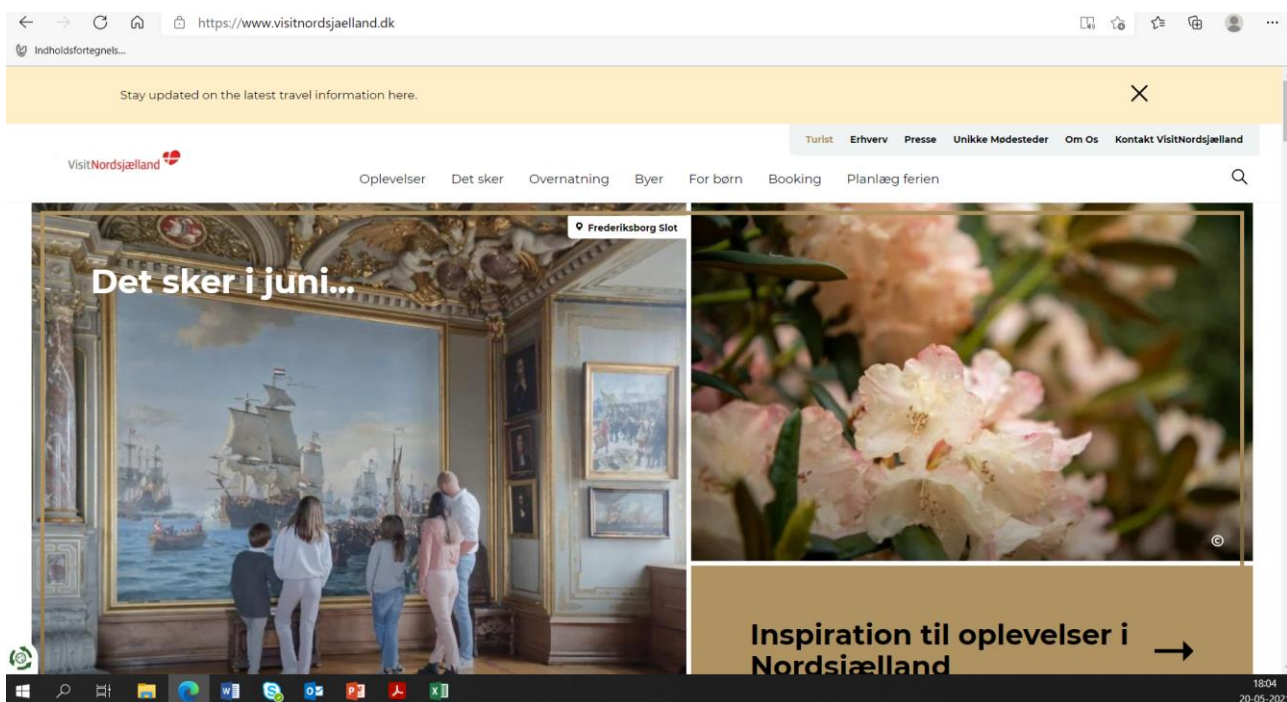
https://www.visitnordsjaelland.dk

Indholdsfortegnels...

Stay updated on the latest travel information here.

Turist Erhverv Presse Unikke Mødesteder Om Os Kontakt VisitNordsjælland

VisitNordsjælland

Oplevelser Det sker Overnatning Byer For børn Booking Planlæg ferien

Frederiksborg Slot

Det sker i juni...

©

Inspiration til oplevelser i Nordsjælland

18:04
20-05-202